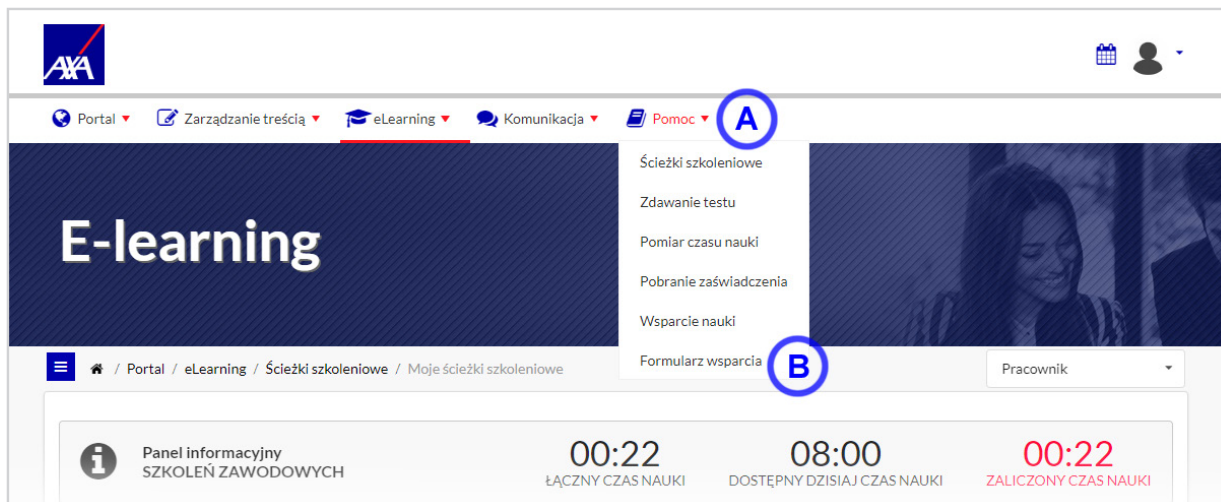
AXA

Portal ▾ Zarządzanie treścią ▾ eLearning ▾ Komunikacja ▾ Pomoc ▾ A

Ścieżki szkoleniowe
Zdawanie testu
Pomiar czasu nauki
Pobranie zaświadczenia
Wsparcie nauki
Formularz wsparcia B

E-learning

Portal / eLearning / Ścieżki szkoleniowe / Moje ścieżki szkoleniowe

Pracownik

Panel informacyjny
SZKOLEŃ ZAWODOWYCH

00:22
ŁĄCZNY CZAS NAUKI

08:00
DOSTĘPNY DZISIAJ CZAS NAUKI

00:22
ZALICZONY CZAS NAUKI